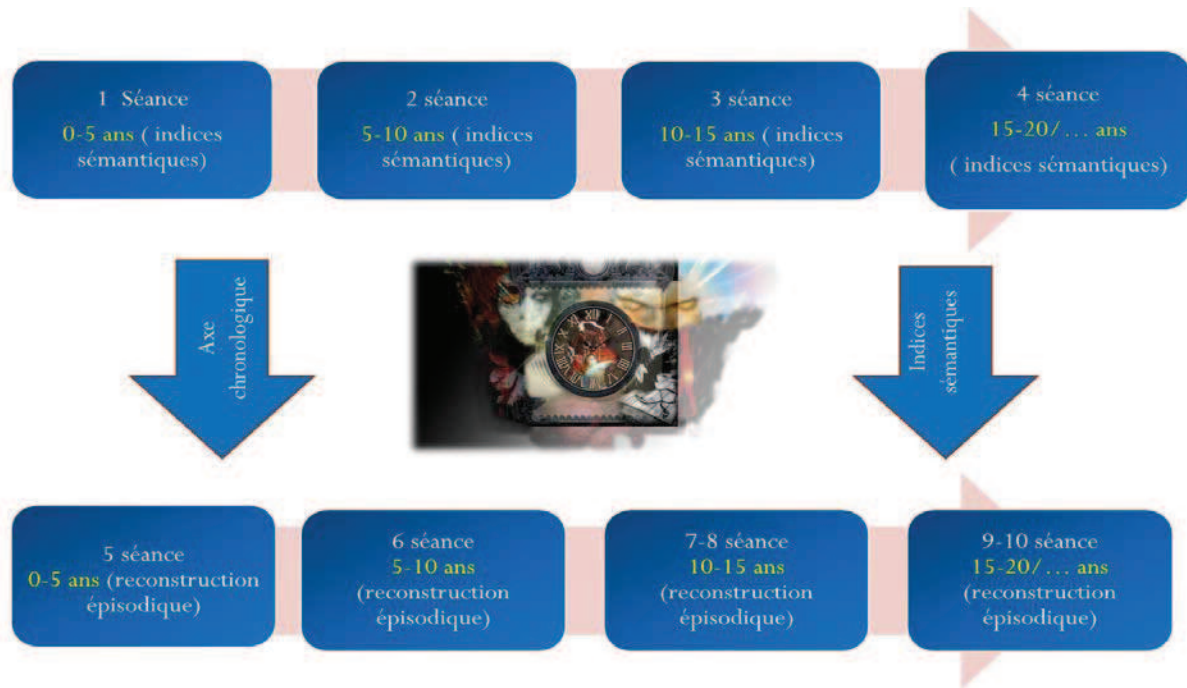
1 Séance
0-5 ans ( indices sémantiques)

2 séance
5-10 ans ( indices sémantiques)

3 séance
10-15 ans ( indices sémantiques)

4 séance
15-20/… ans
( indices sémantiques)

Axe chronologique

Indices sémantiques

5 séance
0-5 ans (reconstruction épisodique)

6 séance
5-10 ans
(reconstruction épisodique)

7-8 séance
10-15 ans
(reconstruction épisodique)

9-10 séance
15-20/… ans
(reconstruction épisodique)